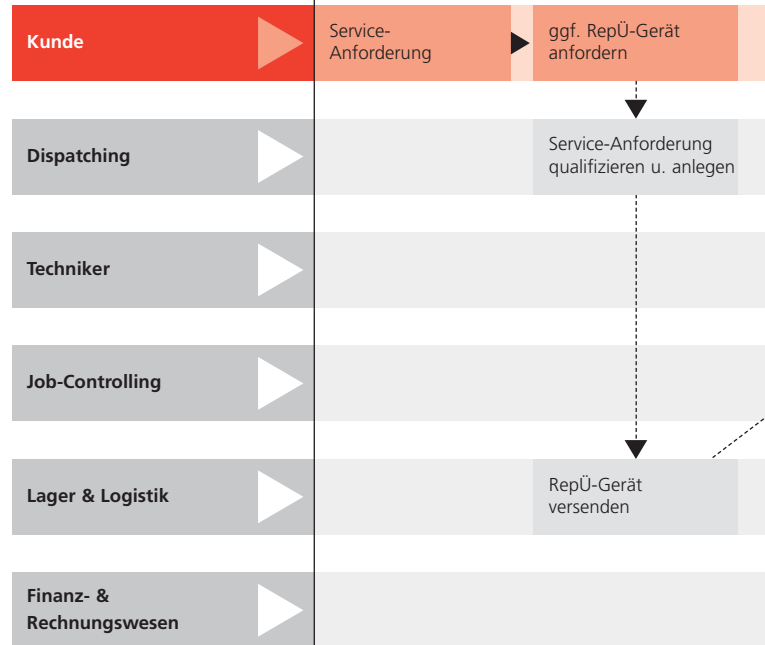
Kunde

Service-Anforderung

ggf. RepÜ-Gerät anfordern

Dispatching

Service-Anforderung qualifizieren u. anlegen

Techniker

Job-Controlling

Lager & Logistik

RepÜ-Gerät versenden

Finanz- & Rechnungswesen